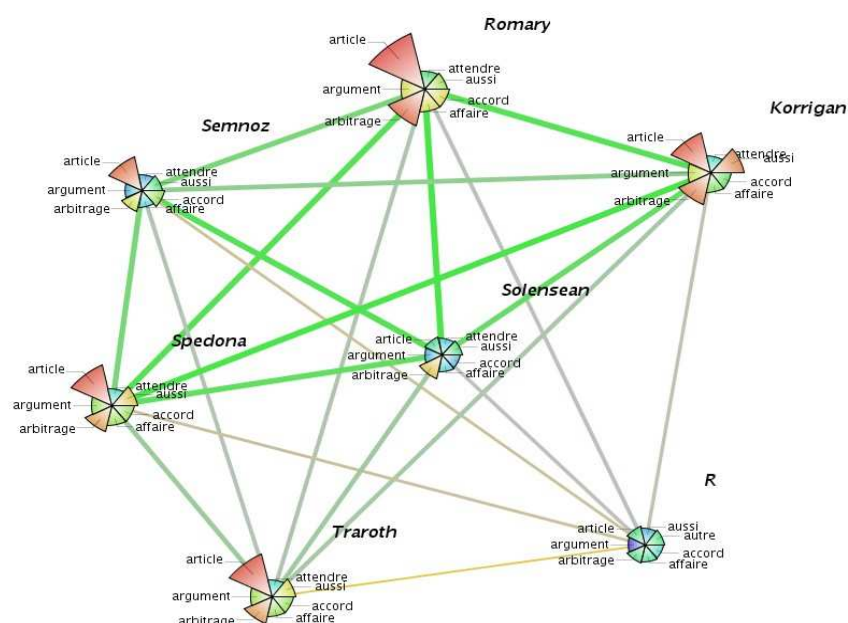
Romary
article
attendre
aussi
argument
accord
arbitrage
affaire

Korrigan
article
attendre
aussi
argument
accord
arbitrage
affaire

Semnoz
article
attendre
aussi
argument
accord
arbitrage
affaire

Solensean
article
attendre
aussi
argument
accord
arbitrage
affaire

Spedona
article
attendre
aussi
argument
accord
arbitrage
affaire

R
article
aussi
autre
argument
accord
arbitrage
affaire

Traroth
article
attendre
aussi
argument
accord
arbitrage
affaire